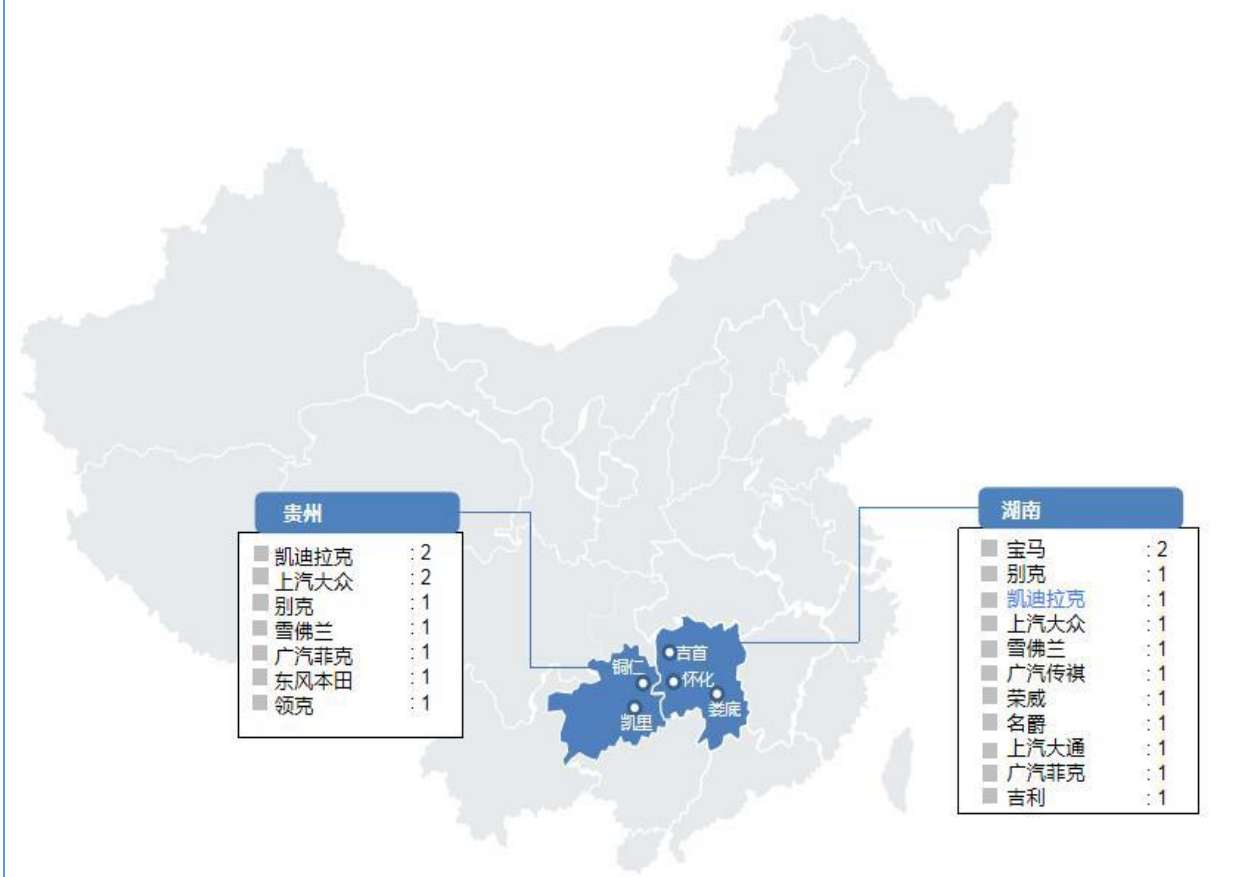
贵州

| | |
|---|---|
| 凯迪拉克 | : 2 |
| 上汽大众 | : 2 |
| 别克 | : 1 |
| 雪佛兰 | : 1 |
| 广汽菲克 | : 1 |
| 东风本田 | : 1 |
| 领克 | : 1 |

铜仁
凯里
吉首
怀化
娄底

湖南

| | |
|---|---|
| 宝马 | : 2 |
| 别克 | : 1 |
| 凯迪拉克 | : 1 |
| 上汽大众 | : 1 |
| 雪佛兰 | : 1 |
| 广汽传祺 | : 1 |
| 荣威 | : 1 |
| 名爵 | : 1 |
| 上汽大通 | : 1 |
| 广汽菲克 | : 1 |
| 吉利 | : 1 |